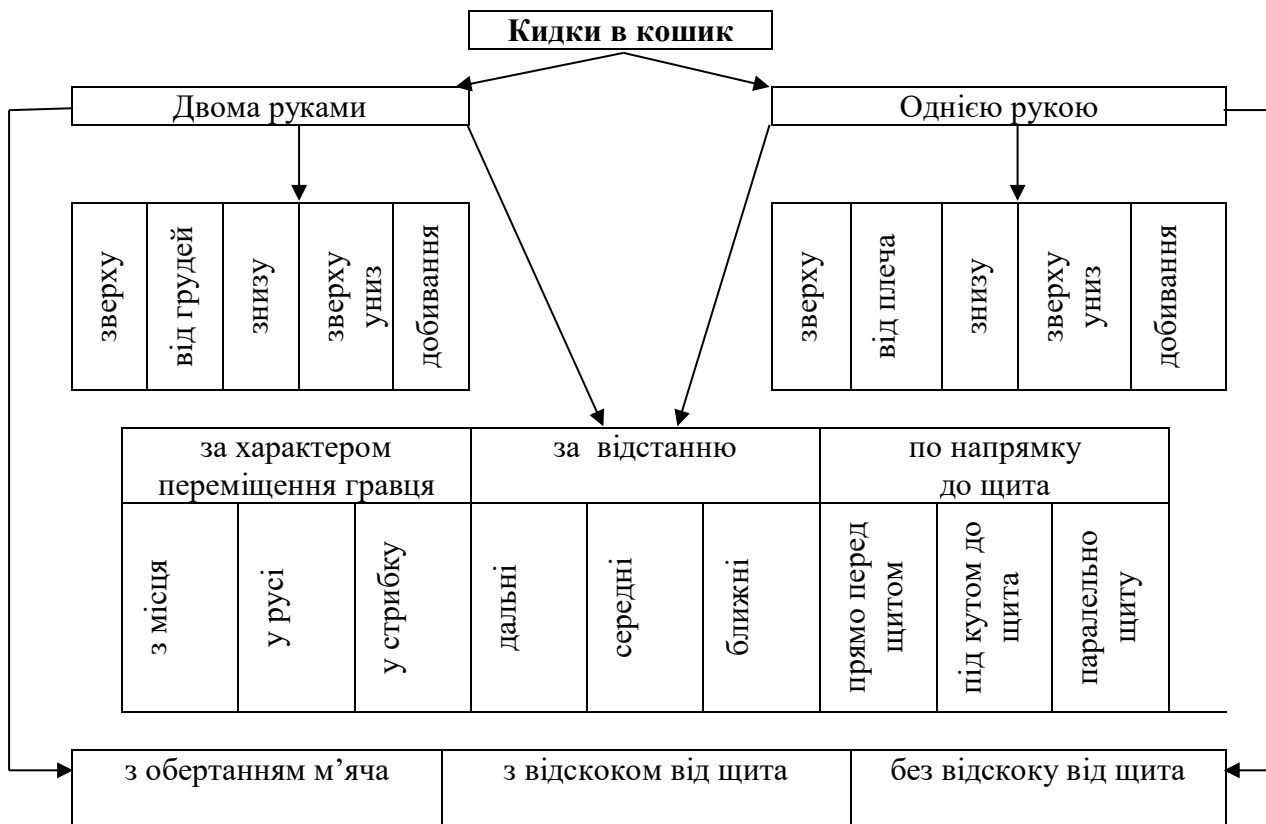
**Кидки в кошик**

Двома руками

Однією рукою

| зверху | від грудей | знизу | зверху униз | добивання |
|---|---|---|---|---|

| зверху | від плеча | знизу | зверху униз | добивання |
|---|---|---|---|---|

| за характером переміщення гравця | | | за відстанню | | | по напрямку до щита | | |
|---|---|---|---|---|---|---|---|---|
| з місця | у русі | у стрибку | дальні | середні | ближні | прямо перед щитом | під кутом до щита | паралельно щиту |

| з обертанням м'яча | з відскоком від щита | без відскоку від щита |
|---|---|---|